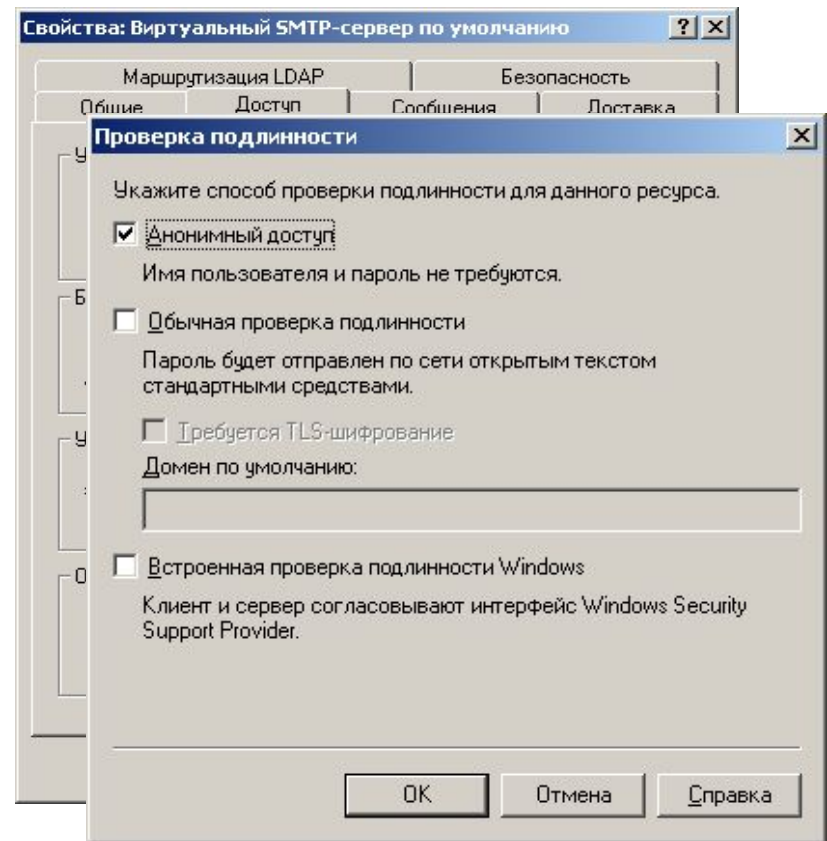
Свойства: Виртуальный SMTP-сервер по умолчанию ? X

Маршрутизация LDAP | Безопасность
Общие | Доступ | Сообщения | Доставка

Проверка подлинности X

Укажите способ проверки подлинности для данного ресурса.

☑ Анонимный доступ

Имя пользователя и пароль не требуются.

☐ Обычная проверка подлинности

Пароль будет отправлен по сети открытым текстом стандартными средствами.

☐ Требуется TLS-шифрование

Домен по умолчанию:

☐ Встроенная проверка подлинности Windows

Клиент и сервер согласовывают интерфейс Windows Security Support Provider.

OK | Отмена | Справка